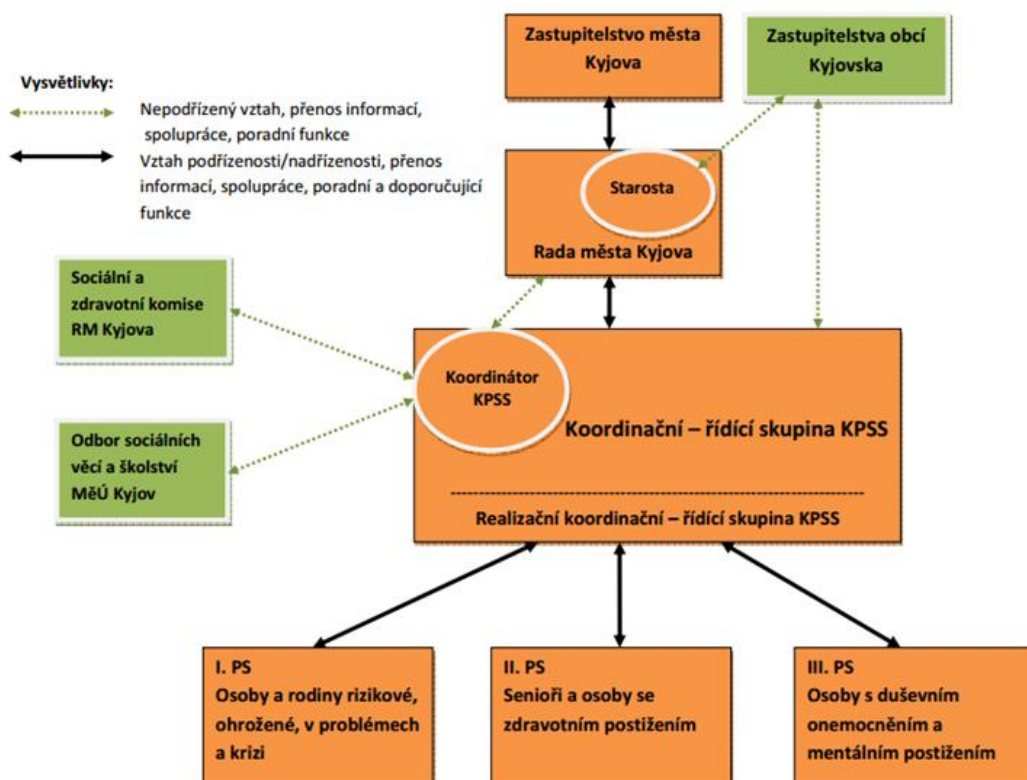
Vysvětlivky:

Nepodřízený vztah, přenos informací, spolupráce, poradní funkce

Vztah podřízenosti/nadřízenosti, přenos informací, spolupráce, poradní a doporučující funkce

Zastupitelstvo města Kyjova

Zastupitelstva obcí Kyjovska

Starosta

Rada města Kyjova

Sociální a zdravotní komise RM Kyjova

Koordinátor KPSS

Koordinační – řídící skupina KPSS

Odbor sociálních věcí a školství MěÚ Kyjov

Realizační koordinační – řídící skupina KPSS

I. PS
Osoby a rodiny rizikové, ohrožené, v problémech a krizi

II. PS
Senioři a osoby se zdravotním postižením

III. PS
Osoby s duševním onemocněním a mentálním postižením